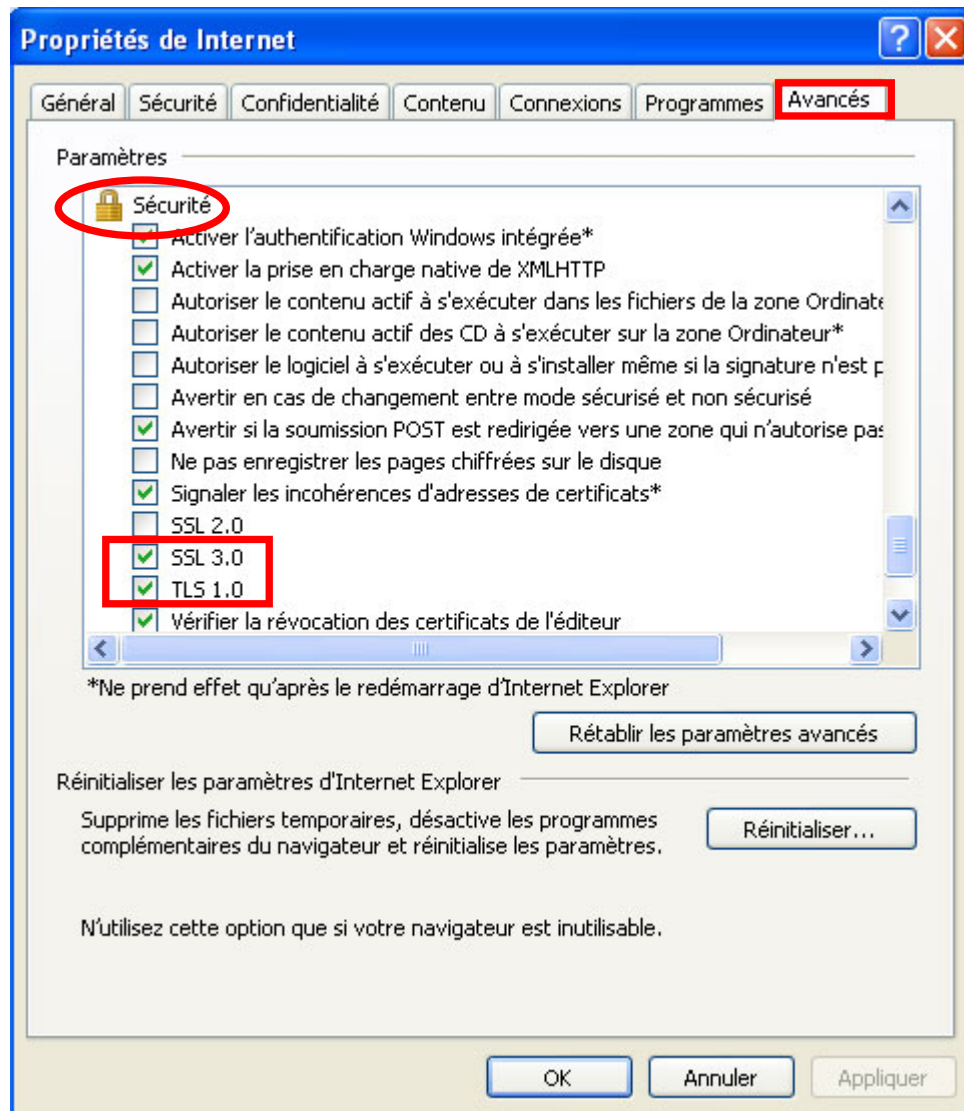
Propriétés de Internet

Général | Sécurité | Confidentialité | Contenu | Connexions | Programmes | Avancés

Paramètres

Sécurité
Activer l'authentification Windows intégrée*
Activer la prise en charge native de XMLHTTP
Autoriser le contenu actif à s'exécuter dans les fichiers de la zone Ordinate
Autoriser le contenu actif des CD à s'exécuter sur la zone Ordinateur*
Autoriser le logiciel à s'exécuter ou à s'installer même si la signature n'est p
Avertir en cas de changement entre mode sécurisé et non sécurisé
Avertir si la soumission POST est redirigée vers une zone qui n'autorise pas
Ne pas enregistrer les pages chiffrées sur le disque
Signaler les incohérences d'adresses de certificats*
SSL 2.0
SSL 3.0
TLS 1.0
Vérifier la révocation des certificats de l'éditeur

*Ne prend effet qu'après le redémarrage d'Internet Explorer

Rétablir les paramètres avancés

Réinitialiser les paramètres d'Internet Explorer

Supprime les fichiers temporaires, désactive les programmes complémentaires du navigateur et réinitialise les paramètres.

Réinitialiser...

N'utilisez cette option que si votre navigateur est inutilisable.

OK | Annuler | Appliquer